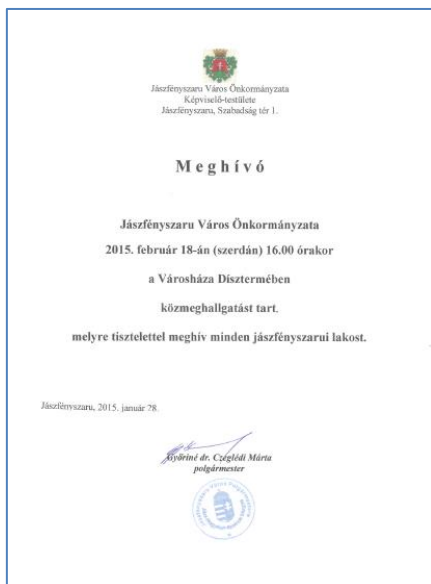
Jászfényszaru Város Önkormányzata
Képviselő-testülete
Jászfényszaru, Szabadság tér 1.

Meghívó

Jászfényszaru Város Önkormányzata

2015. február 18-án (szerdán) 16.00 órakor

a Városháza Dísztermében

közmeghallgatást tart,

melyre tisztelettel meghív minden jászfényszarui lakost.

Jászfényszaru, 2015. január 28.

Győriné dr. Czeglédi Márta
polgármester

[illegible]